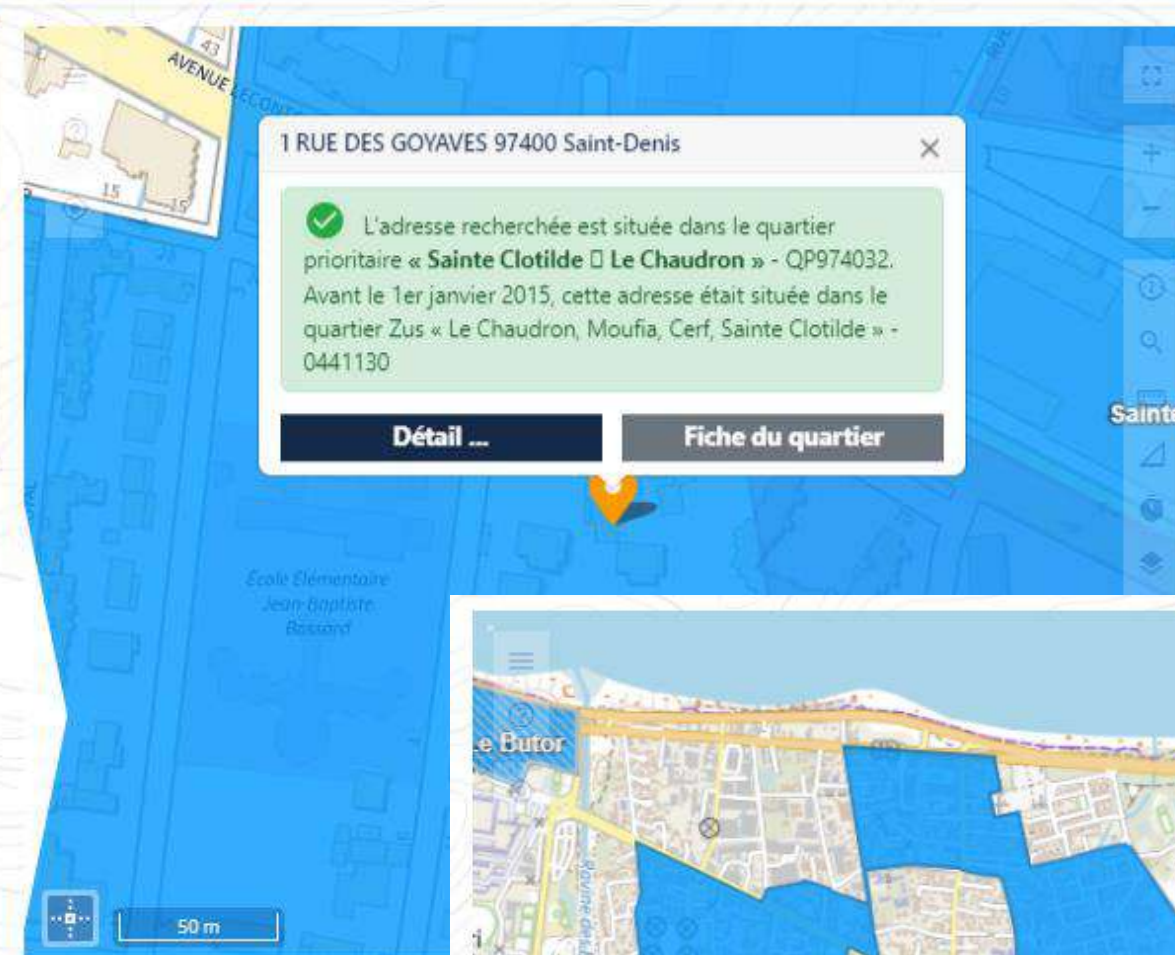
43
AVENUE LECONTE
15
15
1 RUE DES GOYAVES 97400 Saint-Denis
×
L'adresse recherchée est située dans le quartier prioritaire « Sainte Clotilde  Le Chaudron » - QP974032. Avant le 1er janvier 2015, cette adresse était située dans le quartier Zus « Le Chaudron, Moufia, Cerf, Sainte Clotilde » - 0441130
Détail ...
Fiche du quartier
Sainte
École Élémentaire Jean-Baptiste Bossard
Le Butor
Ravine
50 m